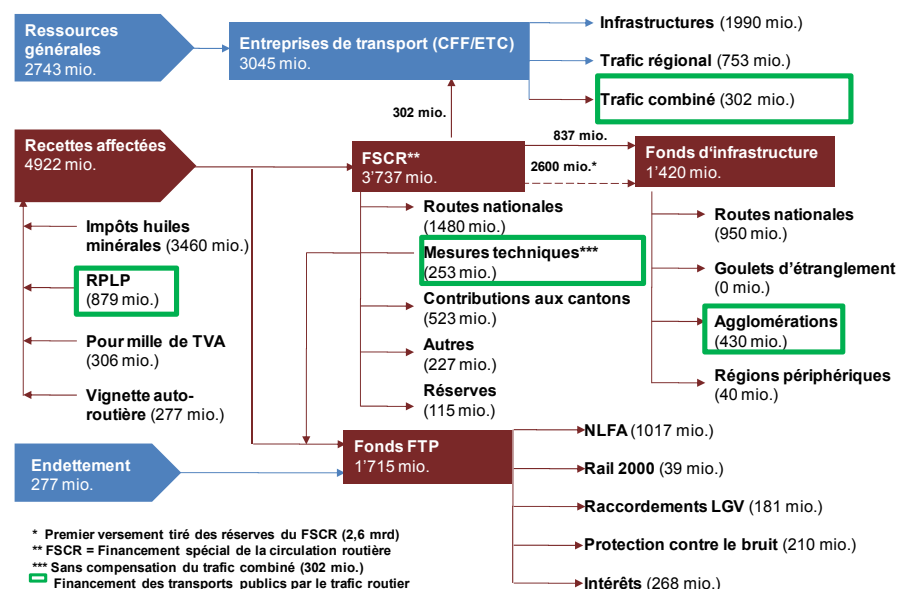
Ressources générales
2743 mio.

Entreprises de transport (CFF/ETC)
3045 mio.

Infrastructures (1990 mio.)

Trafic régional (753 mio.)

Trafic combiné (302 mio.)

302 mio.

Recettes affectées
4922 mio.

FSCR**
3'737 mio.

837 mio.

2600 mio.*

Fonds d'infrastructure
1'420 mio.

Impôts huiles minérales (3460 mio.)

RPLP
(879 mio.)

Pour mille de TVA
(306 mio.)

Vignette autoroutière (277 mio.)

Routes nationales
(1480 mio.)

Mesures techniques***
(253 mio.)

Contributions aux cantons
(523 mio.)

Autres
(227 mio.)

Réserves
(115 mio.)

Routes nationales
(950 mio.)

Goulets d'étranglement
(0 mio.)

Agglomérations
(430 mio.)

Régions périphériques
(40 mio.)

Endettement
277 mio.

Fonds FTP
1'715 mio.

NLFA (1017 mio.)

Rail 2000 (39 mio.)

Raccordements LGV (181 mio.)

Protection contre le bruit (210 mio.)

Intérêts (268 mio.)

* Premier versement tiré des réserves du FSCR (2,6 mrd)
** FSCR = Financement spécial de la circulation routière
*** Sans compensation du trafic combiné (302 mio.)
Financement des transports publics par le trafic routier